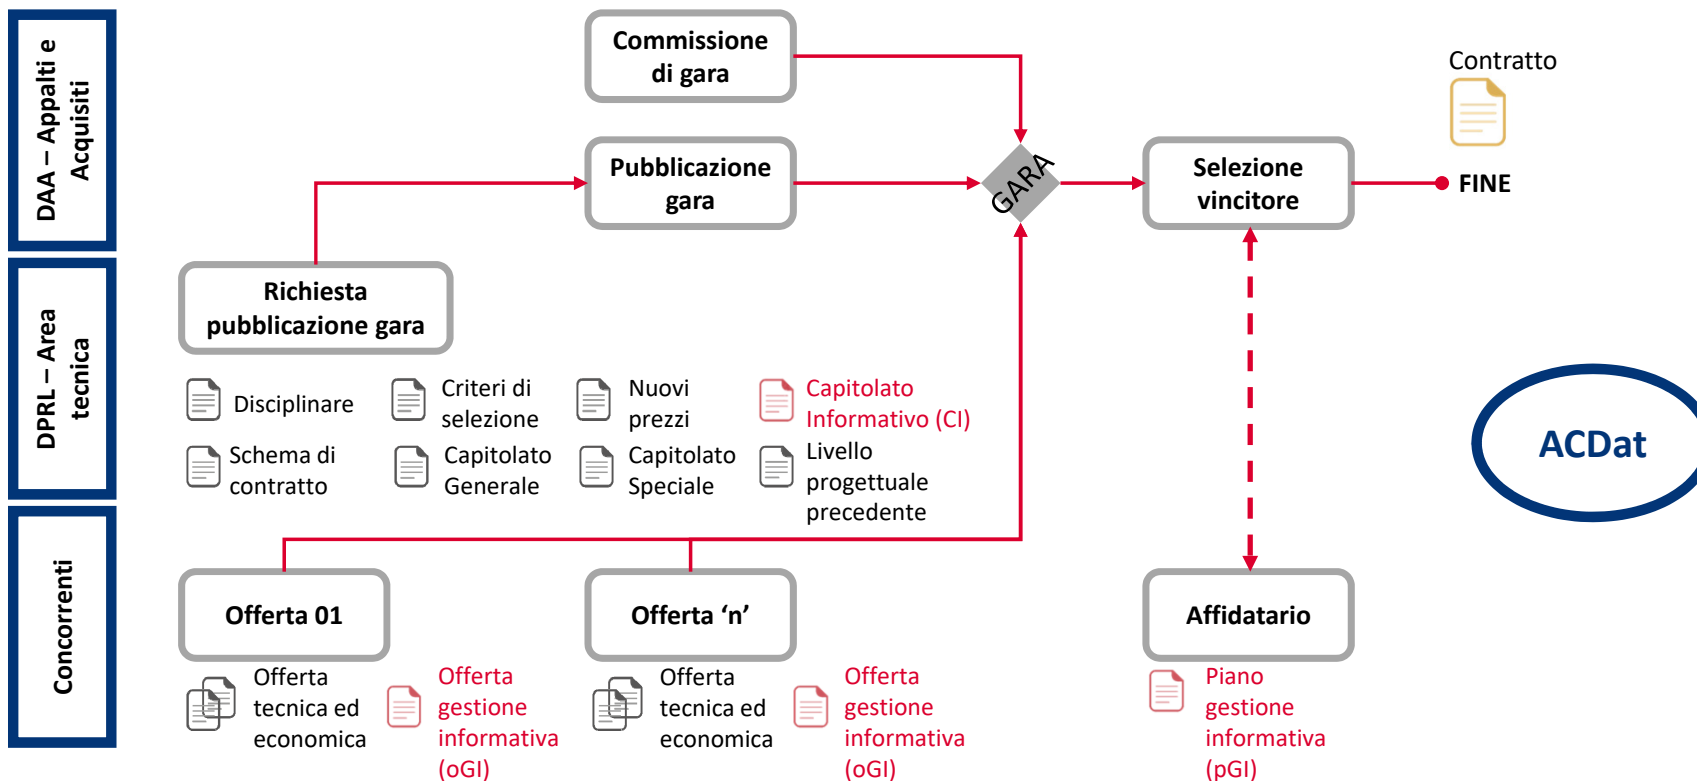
DAA – Appalti e Acquisiti

DPRL – Area tecnica

Concorrenti

Commissione di gara

Pubblicazione gara

GARA

Selezione vincitore

Contratto

FINE

Richiesta pubblicazione gara

Disciplinare

Criteri di selezione

Nuovi prezzi

Capitolato Informativo (CI)

Schema di contratto

Capitolato Generale

Capitolato Speciale

Livello progettuale precedente

ACDat

Offerta 01

Offerta 'n'

Affidatario

Offerta tecnica ed economica

Offerta gestione informativa (oGI)

Offerta tecnica ed economica

Offerta gestione informativa (oGI)

Piano gestione informativa (pGI)